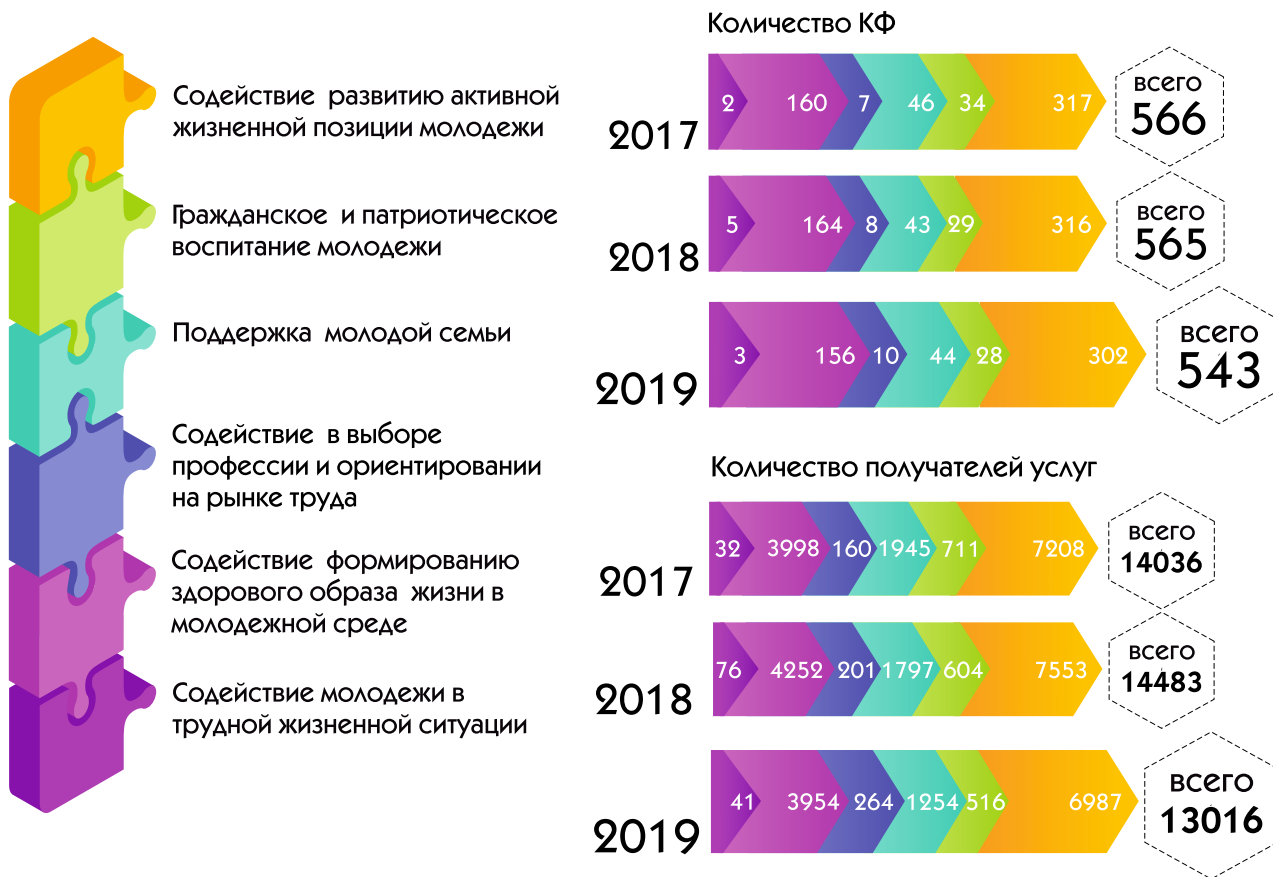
Содействие развитию активной жизненной позиции молодежи

Гражданское и патриотическое воспитание молодежи

Поддержка молодой семьи

Содействие в выборе профессии и ориентировании на рынке труда

Содействие формированию здорового образа жизни в молодежной среде

Содействие молодежи в трудной жизненной ситуации

Количество КФ

2017 2 160 7 46 34 317 всего 566

2018 5 164 8 43 29 316 всего 565

2019 3 156 10 44 28 302 всего 543

Количество получателей услуг

2017 32 3998 160 1945 711 7208 всего 14036

2018 76 4252 201 1797 604 7553 всего 14483

2019 41 3954 264 1254 516 6987 всего 13016